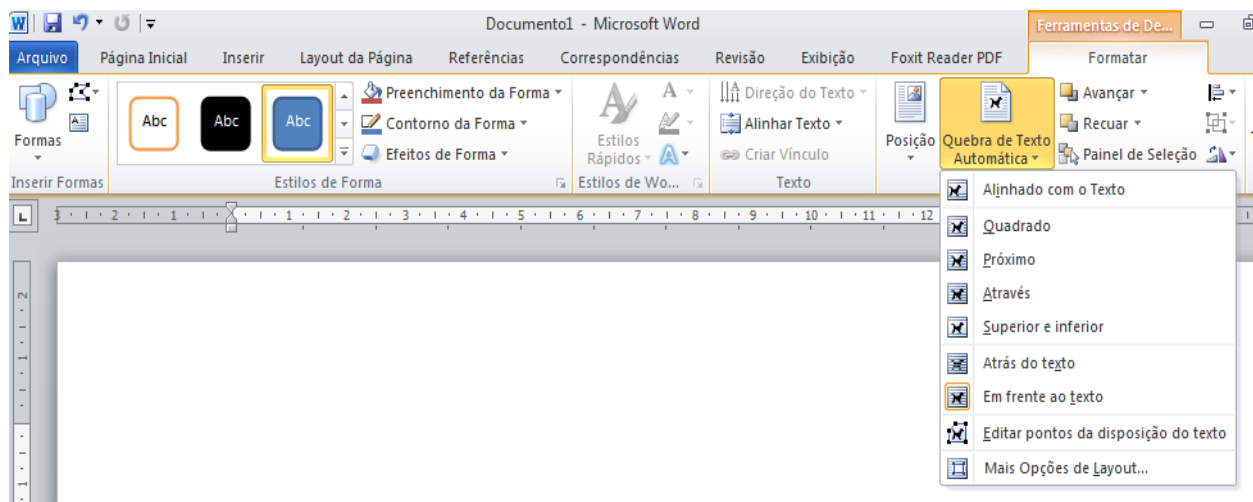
Documento1 - Microsoft Word

Ferramentas de De...

Arquivo | Página Inicial | Inserir | Layout da Página | Referências | Correspondências | Revisão | Exibição | Foxit Reader PDF | Formatar

Formas

Inserir Formas

Abc | Abc | Abc

Preenchimento da Forma

Contorno da Forma

Efeitos de Forma

Estilos de Forma

Estilos Rápidos

Estilos de Wo...

Direção do Texto

Alinhar Texto

Criar Vínculo

Texto

Posição

Quebra de Texto Automática

Avançar

Recuar

Painel de Seleção

3 · 2 · 1 · 1 · 2 · 3 · 4 · 5 · 6 · 7 · 8 · 9 · 10 · 11 · 12

2 · 1

Alinhado com o Texto

Quadrado

Próximo

Através

Superior e inferior

Atrás do texto

Em frente ao texto

Editar pontos da disposição do texto

Mais Opções de Layout...